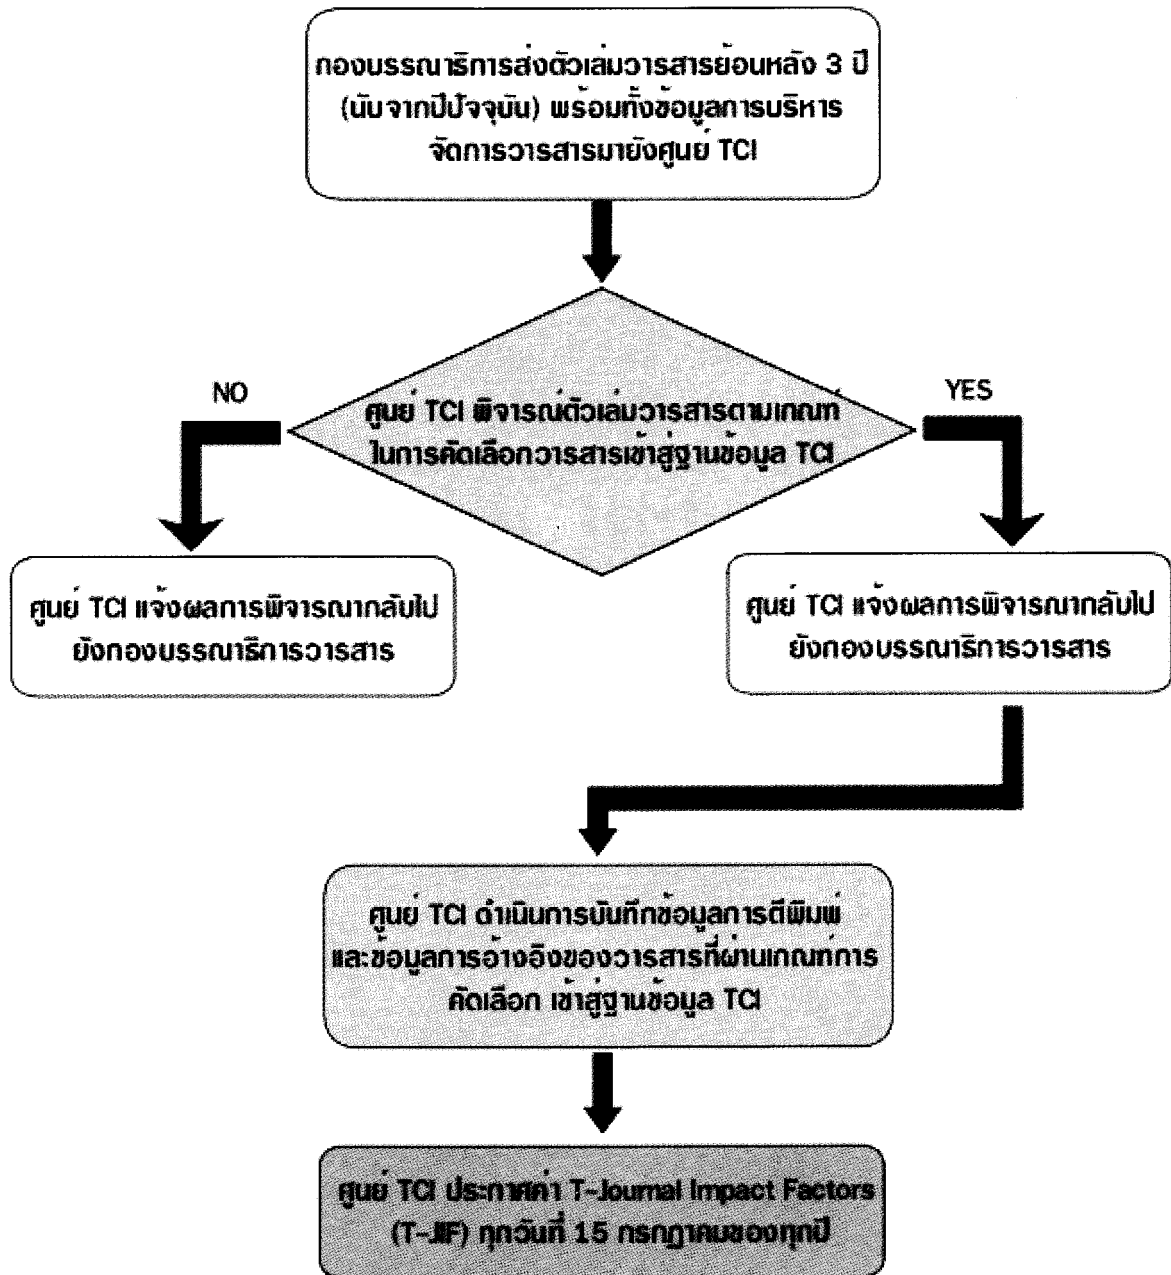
กองบรรณาธิการส่งตัวเล่มวารสารย้อนหลัง 3 ปี (นับจากปีปัจจุบัน) พร้อมทั้งข้อมูลการบริหารจัดการวารสารมายังศูนย์ TCI

NO

ศูนย์ TCI พิจารณ์ตัวเล่มวารสารตามเกณฑ์ในการคัดเลือกวารสารเข้าสู่ฐานข้อมูล TCI

YES

ศูนย์ TCI แจ้งผลการพิจารณากลับไปยังกองบรรณาธิการวารสาร

ศูนย์ TCI แจ้งผลการพิจารณากลับไปยังกองบรรณาธิการวารสาร

ศูนย์ TCI ดำเนินการบันทึกข้อมูลการตีพิมพ์และข้อมูลการอ้างอิงของวารสารที่ผ่านเกณฑ์การคัดเลือก เข้าสู่ฐานข้อมูล TCI

ศูนย์ TCI ประกาศค่า T-Journal Impact Factors (T-JIF) ทุกวันที่ 15 กรกฎาคมของทุกปี